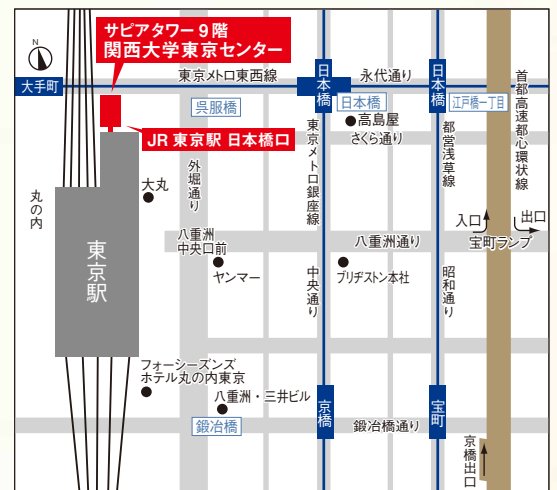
N

サピアタワー９階
関西大学東京センター

大手町

東京メトロ東西線

日本橋

永代通り

日本橋

呉服橋

日本橋

江戸橋一丁目

首都高速都心環状線

JR 東京駅 日本橋口

高島屋

さくら通り

東京メトロ銀座線

都営浅草線

外堀通り

大丸

丸の内

東京駅

入口

出口

宝町ランプ

八重洲中央口前

八重洲通り

ヤンマー

ブリヂストン本社

中央通り

昭和通り

フォーシーズンズホテル丸の内東京

八重洲・三井ビル

京橋

宝町

鍛冶橋

鍛冶橋通り

京橋出口